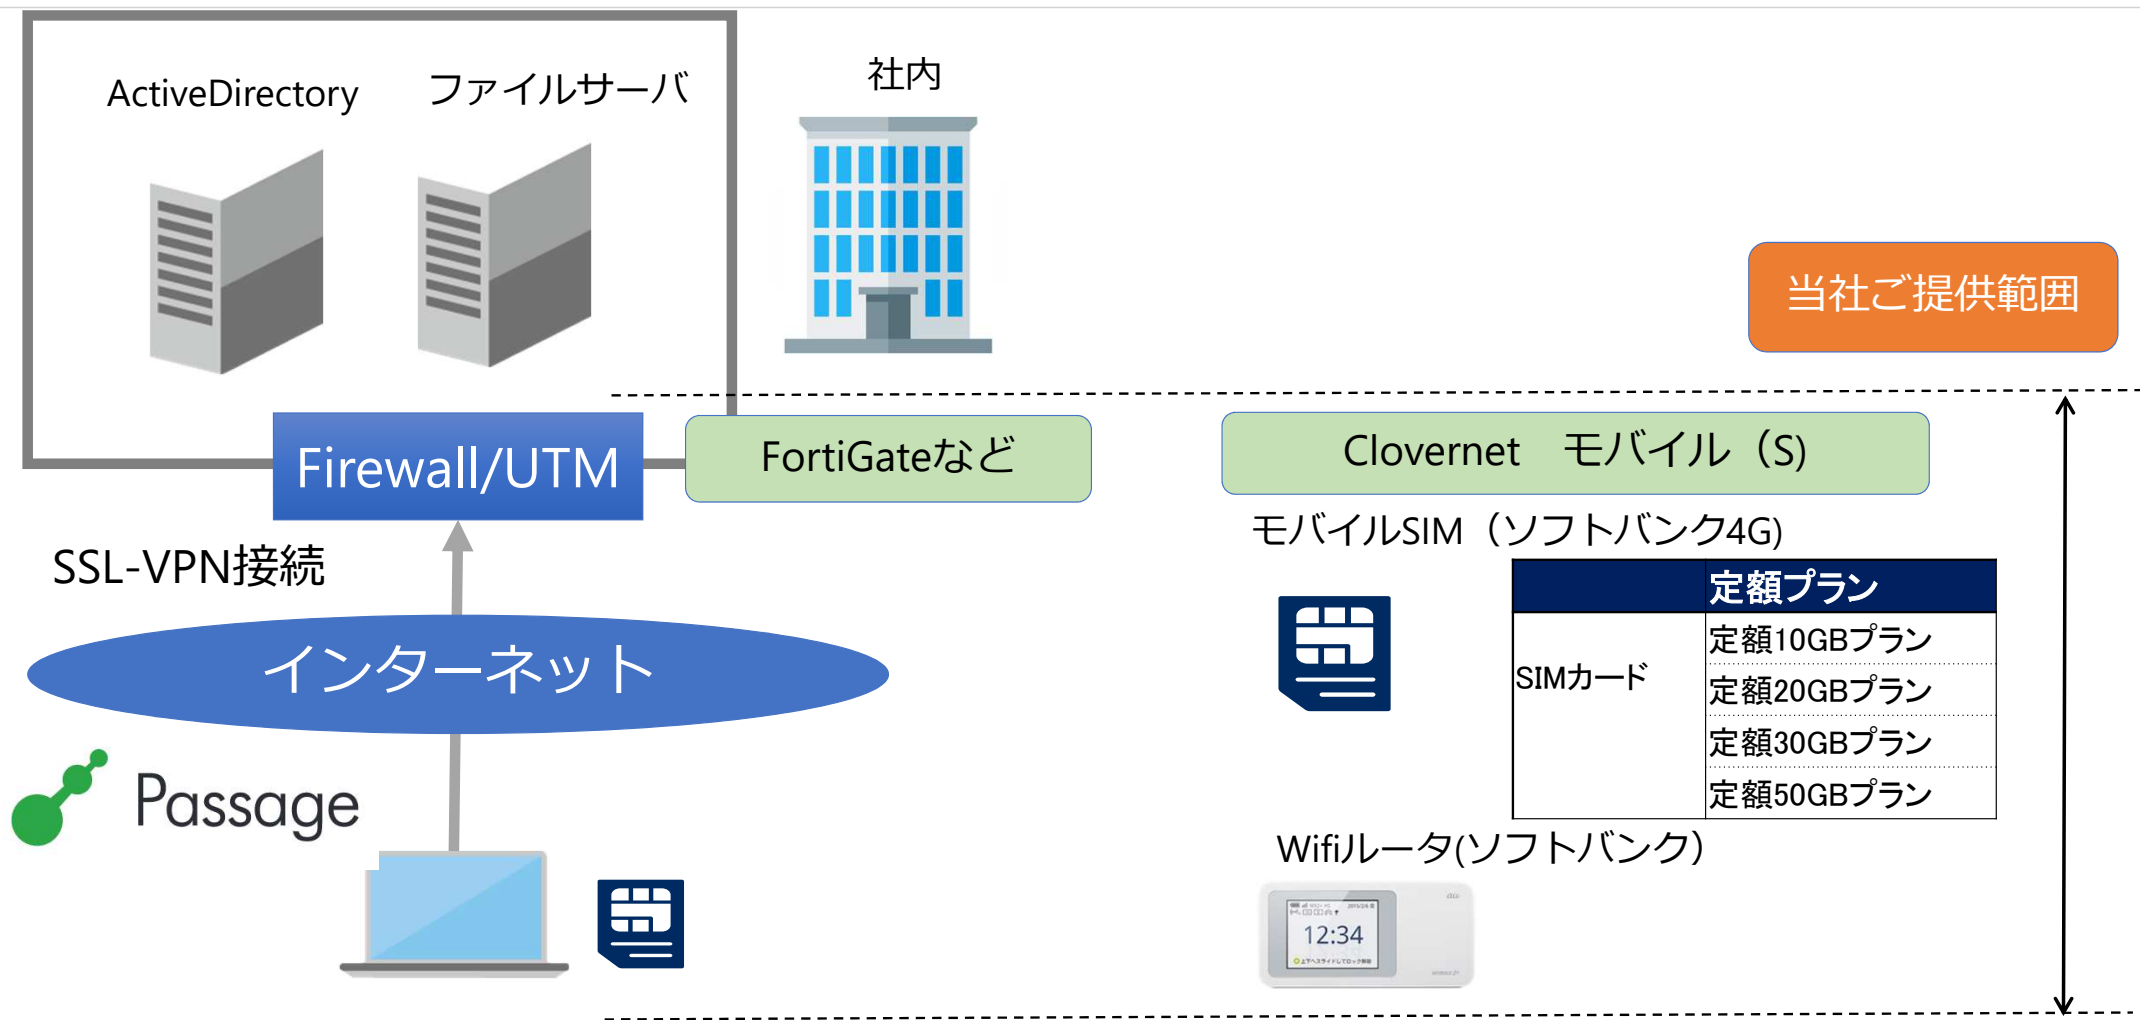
ActiveDirectory

ファイルサーバ

社内

当社ご提供範囲

Firewall/UTM

FortiGateなど

Clovernet　モバイル（S)

モバイルSIM（ソフトバンク4G)

SSL-VPN接続

| | 定額プラン |
|---|---|
| SIMカード | 定額10GBプラン |
| | 定額20GBプラン |
| | 定額30GBプラン |
| | 定額50GBプラン |

インターネット

Passage

Wifiルータ(ソフトバンク)

12:34